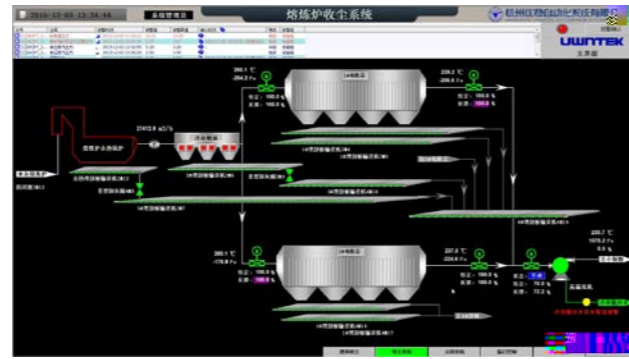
2016-12-03 13:34:44
系统管理员
熔炼炉收尘系统
杭州优稳自动化系统有限
UWNTEK
主界面
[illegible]
260.1 ℃
-284.2 Pa
1#布袋
228.2 ℃
-209.5 Pa
给定: 100.0 %
反馈: 100.0 %
给定: 100.0 %
反馈: 100.0 %
烟化炉余热锅炉
27412.8 m3/h
混合烟道
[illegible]
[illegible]
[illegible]
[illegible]
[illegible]
260.1 ℃
-178.8 Pa
2#布袋
227.5 ℃
-224.5 Pa
给定: 100.0 %
反馈: 100.0 %
给定: 100.0 %
反馈: 100.0 %
给定: 100.0 %
反馈: 76.0 %
200.7
1575.2 Pa
0.0
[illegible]
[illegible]
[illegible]
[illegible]
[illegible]
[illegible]